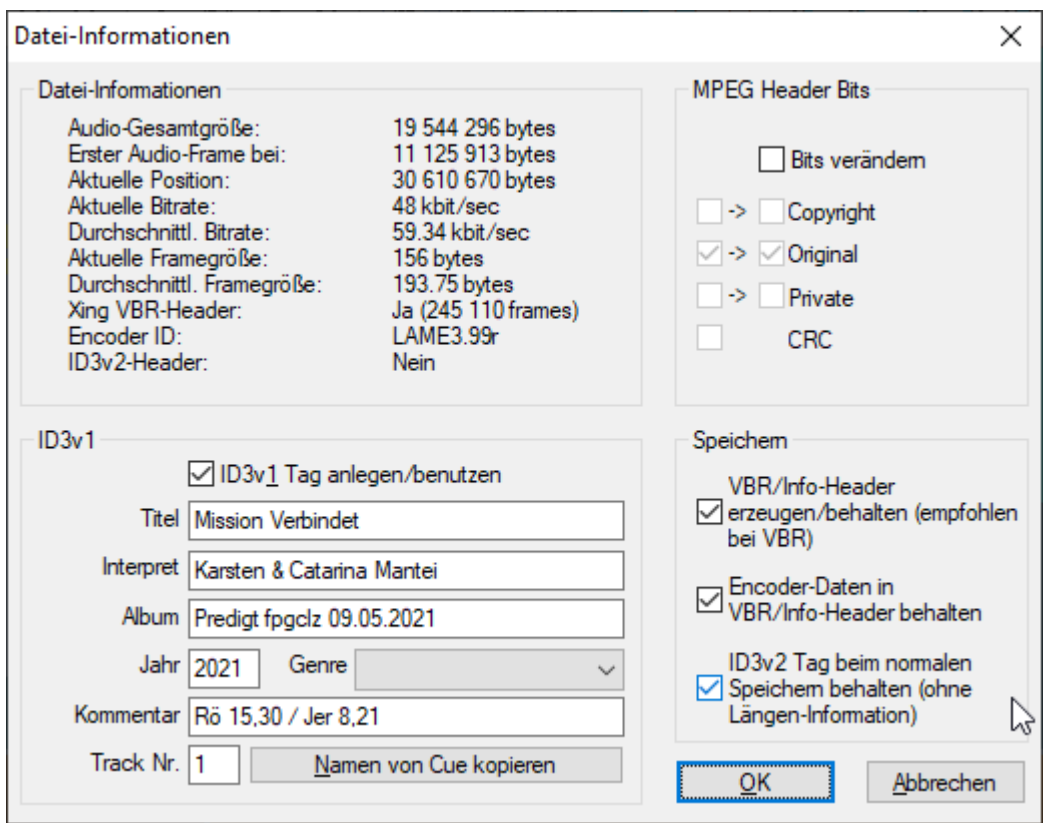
Datei-Informationen

Datei-Informationen

| | |
|---|---|
| Audio-Gesamtgröße: | 19 544 296 bytes |
| Erster Audio-Frame bei: | 11 125 913 bytes |
| Aktuelle Position: | 30 610 670 bytes |
| Aktuelle Bitrate: | 48 kbit/sec |
| Durchschnittl. Bitrate: | 59.34 kbit/sec |
| Aktuelle Framegröße: | 156 bytes |
| Durchschnittl. Framegröße: | 193.75 bytes |
| Xing VBR-Header: | Ja (245 110 frames) |
| Encoder ID: | LAME3.99r |
| ID3v2-Header: | Nein |

MPEG Header Bits

Bits verändern

-> Copyright

-> Original

-> Private

CRC

ID3v1

ID3v1 Tag anlegen/benutzen

Titel Mission Verbindet

Interpret Karsten & Catarina Mantei

Album Predigt fpgclz 09.05.2021

Jahr 2021 Genre

Kommentar Rö 15,30 / Jer 8,21

Track Nr. 1 Namen von Cue kopieren

Speichern

VBR/Info-Header erzeugen/behalten (empfohlen bei VBR)

Encoder-Daten in VBR/Info-Header behalten

ID3v2 Tag beim normalen Speichern behalten (ohne Längen-Information)

OK

Abbrechen